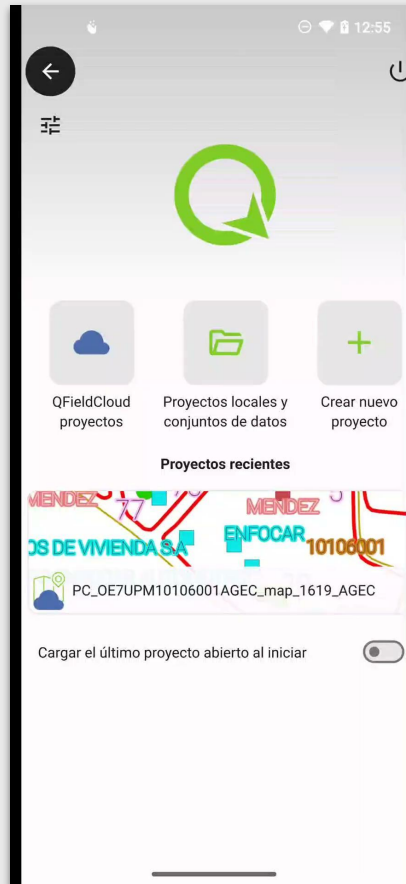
12:55

QFieldCloud proyectos

Proyectos locales y conjuntos de datos

Crear nuevo proyecto

Proyectos recientes

MENDEZ
77
MENDEZ
OS DE VIVIENDA S.A
ENFOCAR
10106001

PC_OE7UPM10106001AGEC_map_1619_AGEC

Cargar el último proyecto abierto al iniciar